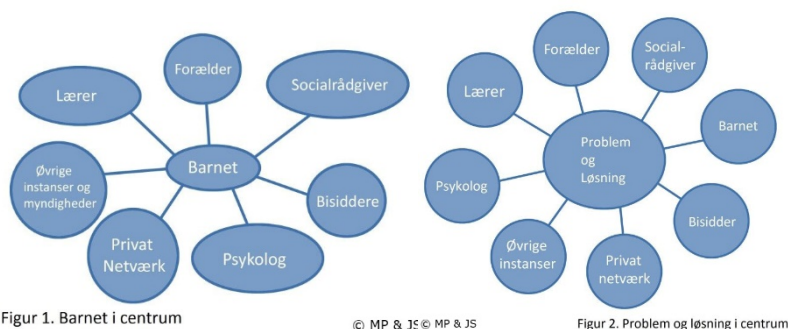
Lærer

Forælder

Socialrådgiver

Øvrige instanser og myndigheder

Barnet

Bisiddere

Privat Netværk

Psykolog

Figur 1. Barnet i centrum

© MP & JS © MP & JS

Lærer

Forælder

Social-rådgiver

Barnet

Problem og Løsning

Psykolog

Bisidder

Øvrige instanser

Privat netværk

Figur 2. Problem og løsning i centrum